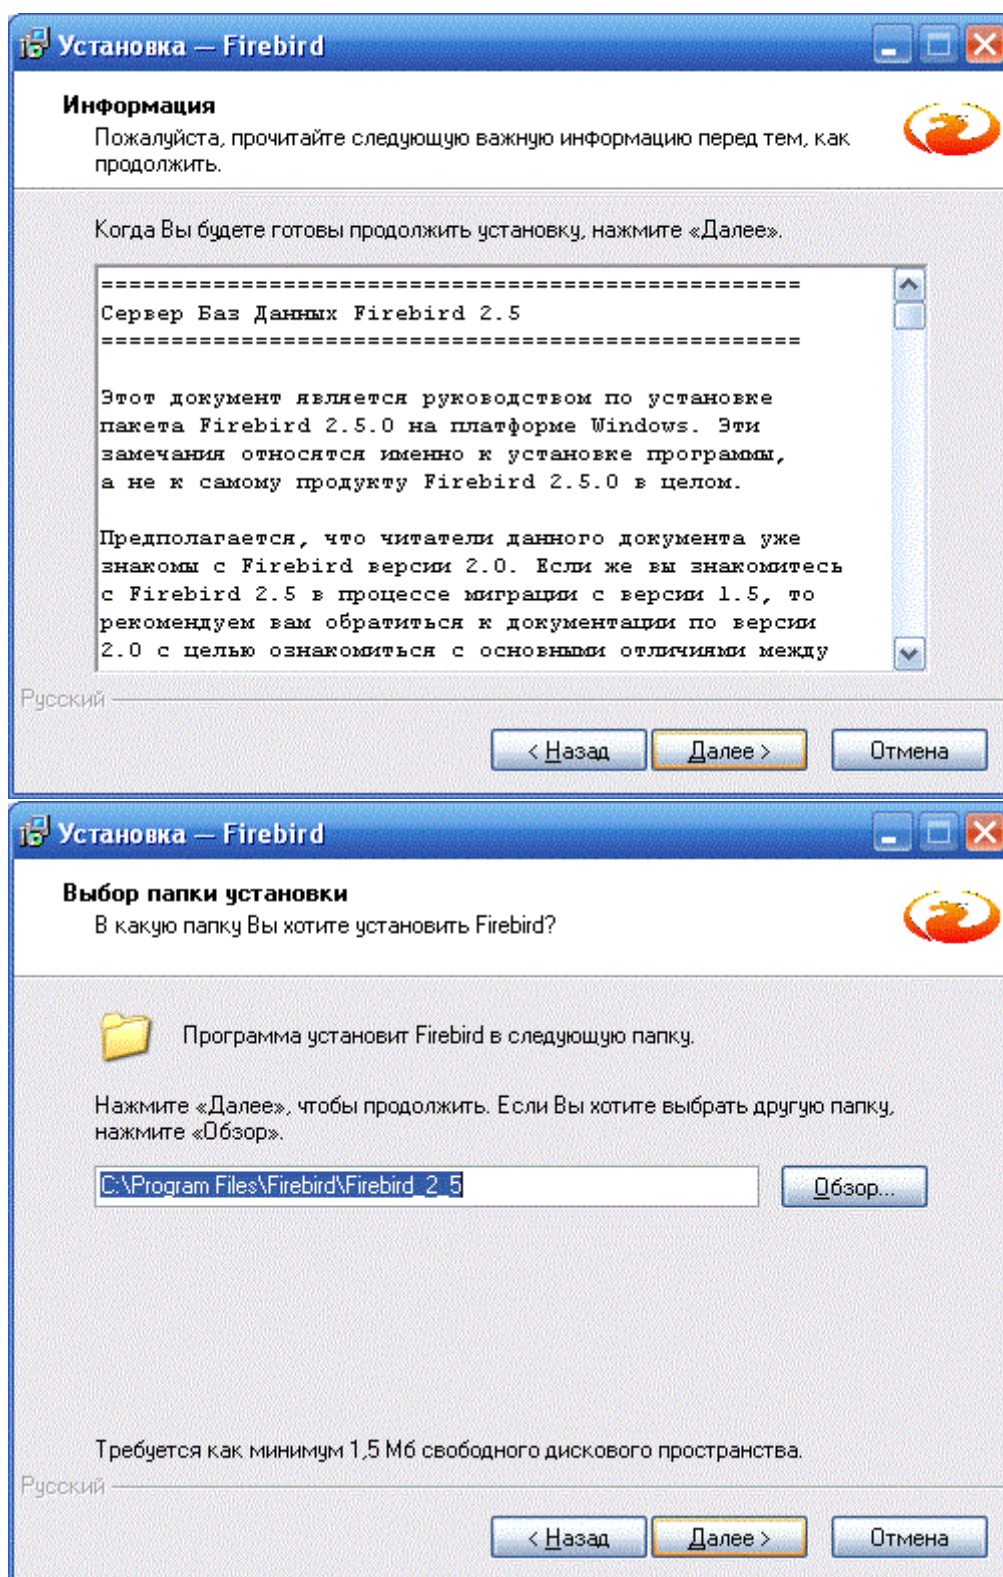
Установка — Firebird

Информация
Пожалуйста, прочитайте следующую важную информацию перед тем, как продолжить.

Когда Вы будете готовы продолжить установку, нажмите «Далее».

==================================================
Сервер Баз Данных Firebird 2.5
==================================================

Этот документ является руководством по установке пакета Firebird 2.5.0 на платформе Windows. Эти замечания относятся именно к установке программы, а не к самому продукту Firebird 2.5.0 в целом.

Предполагается, что читатели данного документа уже знакомы с Firebird версии 2.0. Если же вы знакомитесь с Firebird 2.5 в процессе миграции с версии 1.5, то рекомендуем вам обратиться к документации по версии 2.0 с целью ознакомиться с основными отличиями между

Русский

< Назад | Далее > | Отмена

Установка — Firebird

Выбор папки установки
В какую папку Вы хотите установить Firebird?

Программа установит Firebird в следующую папку.

Нажмите «Далее», чтобы продолжить. Если Вы хотите выбрать другую папку, нажмите «Обзор».

C:\Program Files\Firebird\Firebird_2_5

Обзор...

Требуется как минимум 1,5 Мб свободного дискового пространства.

Русский

< Назад | Далее > | Отмена